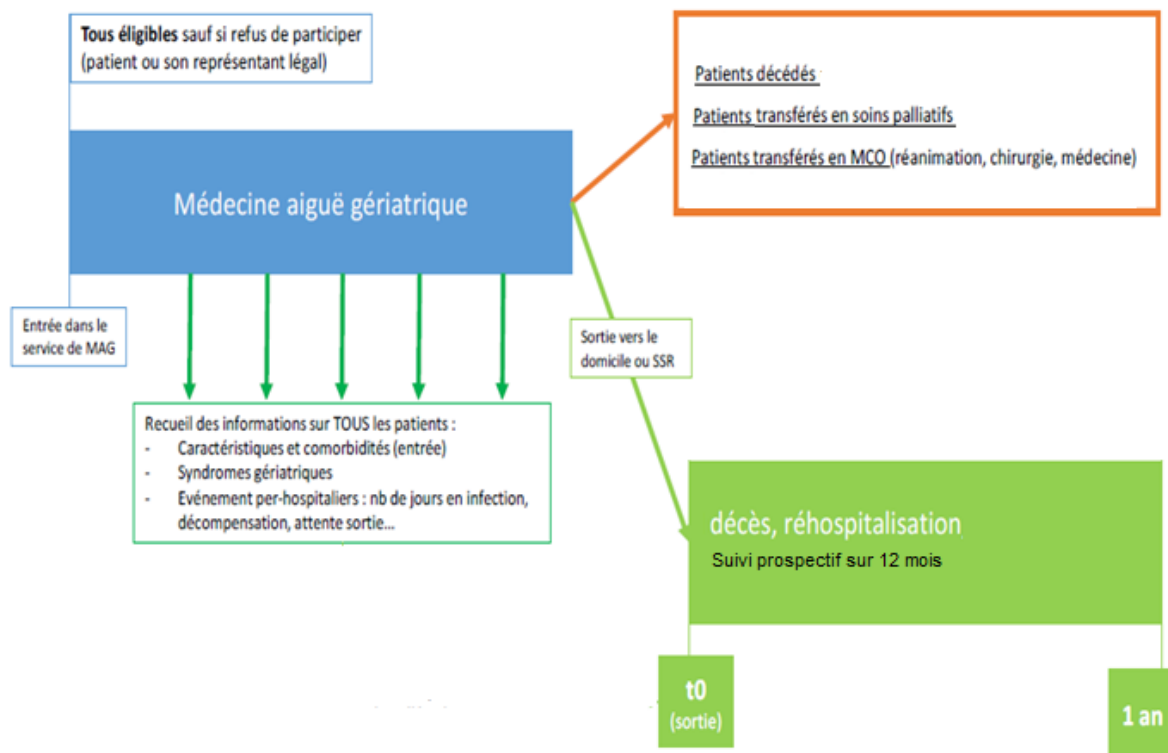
**Tous éligibles** sauf si refus de participer (patient ou son représentant légal)

Médecine aiguë gériatrique

Entrée dans le service de MAG

Patients décédés

Patients transférés en soins palliatifs

Patients transférés en MCO (réanimation, chirurgie, médecine)

Sortie vers le domicile ou SSR

Recueil des informations sur TOUS les patients :
- Caractéristiques et comorbidités (entrée)
- Syndromes gériatriques
- Evénement per-hospitaliers : nb de jours en infection, décompensation, attente sortie...

décès, réhospitalisation

Suivi prospectif sur 12 mois

t0 (sortie)

1 an